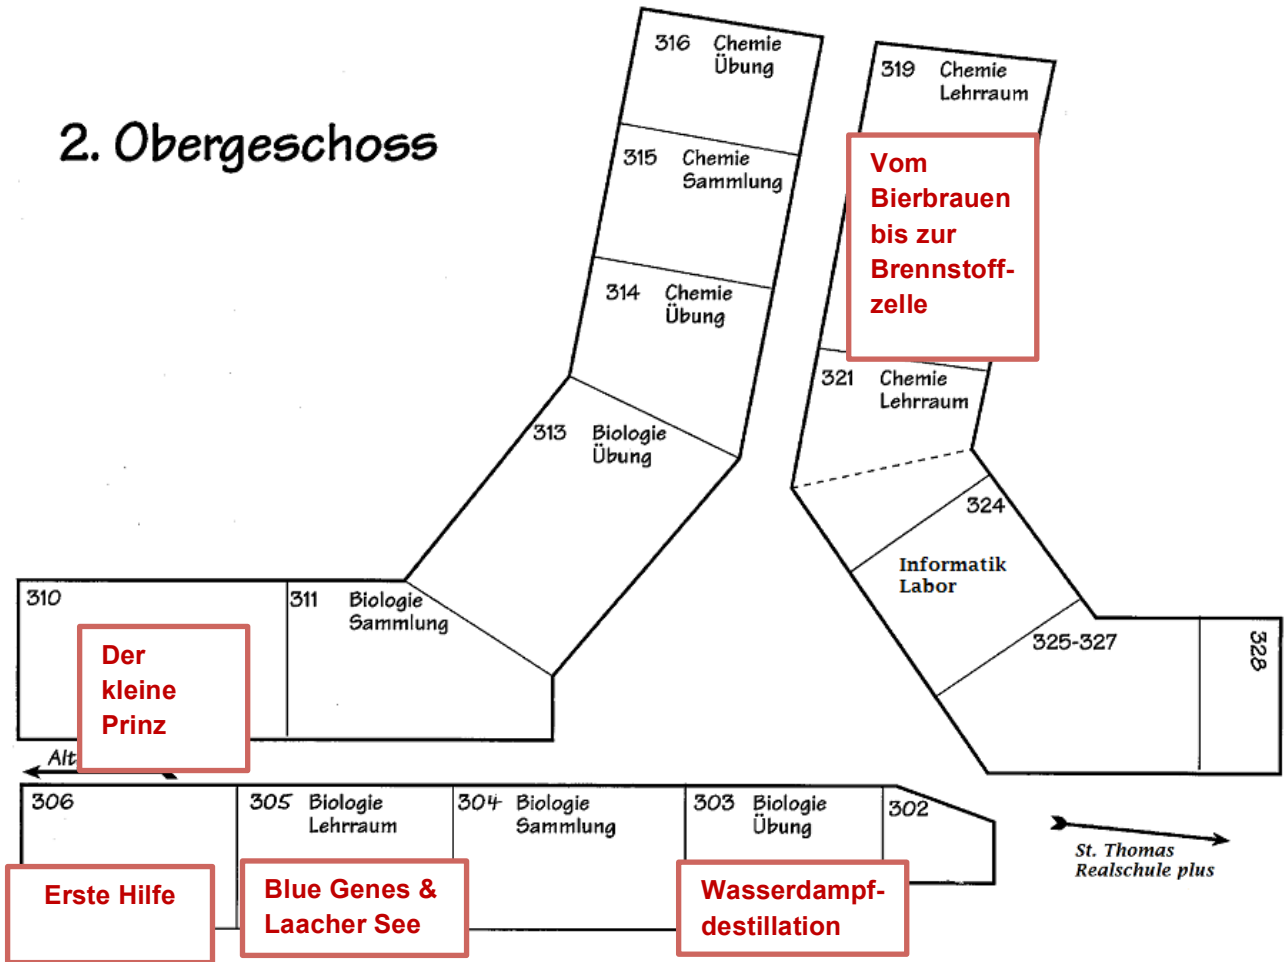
2. Obergeschoss

316 Chemie Übung

315 Chemie Sammlung

314 Chemie Übung

313 Biologie Übung

319 Chemie Lehrraum

Vom Bierbrauen bis zur Brennstoffzelle

321 Chemie Lehrraum

324

Informatik Labor

325-327

328

310

311 Biologie Sammlung

Der kleine Prinz

Alt

306

305 Biologie Lehrraum

304 Biologie Sammlung

303 Biologie Übung

302

St. Thomas Realschule plus

Erste Hilfe

Blue Genes & Laacher See

Wasserdampfdestillation